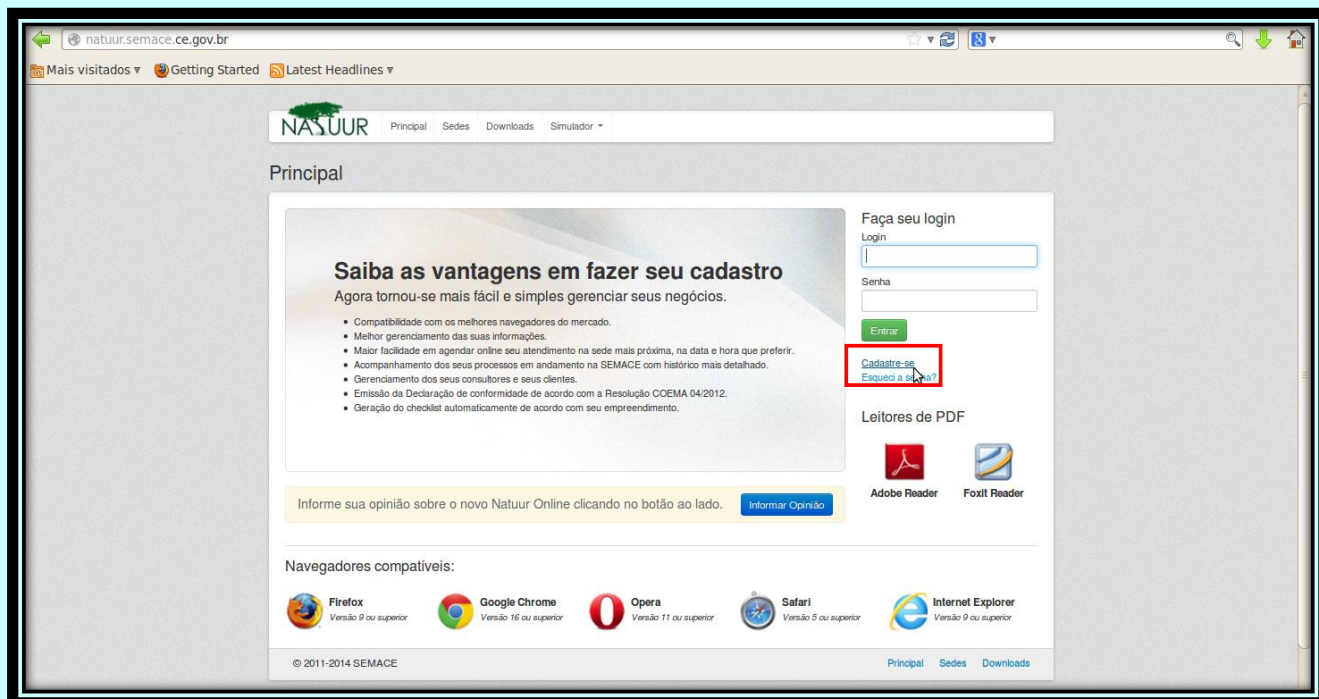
natuur.semace.ce.gov.br

Mais visitados ▾ Getting Started Latest Headlines ▾

NATUUR Principal Sedes Downloads Simulador ▾

Principal

Saiba as vantagens em fazer seu cadastro
Agora tornou-se mais fácil e simples gerenciar seus negócios.

- Compatibilidade com os melhores navegadores do mercado.
- Melhor gerenciamento das suas informações.
- Maior facilidade em agendar online seu atendimento na sede mais próxima, na data e hora que preferir.
- Acompanhamento dos seus processos em andamento na SEMACE com histórico mais detalhado.
- Gerenciamento dos seus consultores e seus clientes.
- Emissão da Declaração de conformidade de acordo com a Resolução COEMA 04/2012.
- Geração do checklist automaticamente de acordo com seu empreendimento.

Faça seu login
Login
Senha
Entrar
Cadastre-se
Esqueci a s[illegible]a?

Leitores de PDF
Adobe Reader
Foxit Reader

Informe sua opinião sobre o novo Natuur Online clicando no botão ao lado. Informar Opinião

Navegadores compatíveis:
Firefox Versão 9 ou superior
Google Chrome Versão 16 ou superior
Opera Versão 11 ou superior
Safari Versão 5 ou superior
Internet Explorer Versão 9 ou superior

© 2011-2014 SEMACE
Principal Sedes Downloads